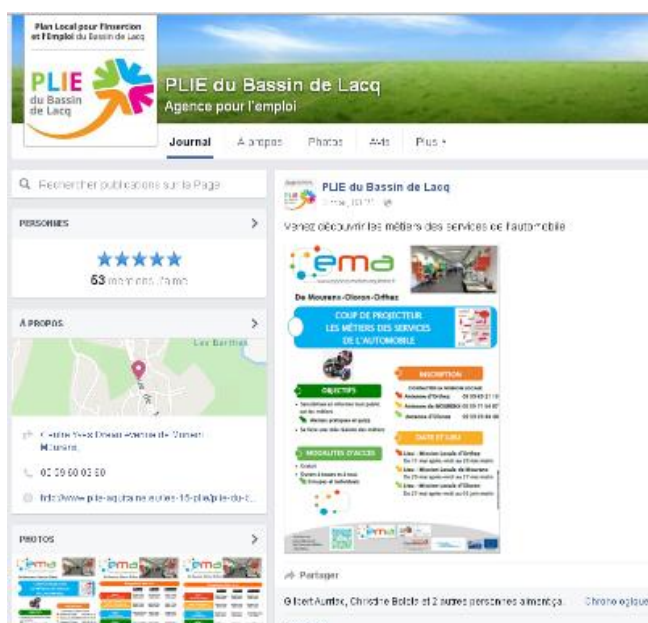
Plan Local pour l'Insertion et l'Emploi du Bassin de Lacq

PLIE du Bassin de Lacq

PLIE du Bassin de Lacq
Agence pour l'emploi

Journal
À propos
Photos
Avis
Plus

Rechercher publications sur la Page

PERSONNES

★★★★★
63 mentions J'aime

À PROPOS

Les Barthes

Centre Yves Dorsan avenue de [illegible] Mourenx

05 59 60 03 50

http://www.plie-aquitaine.net/les-15-plie/plie-du-b...

PHOTOS

PLIE du Bassin de Lacq
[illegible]

Venez découvrir les métiers des services de l'automobile

ema

De Mourenx - Oloron - Orthez

COUP DE PROJECTEUR
LES MÉTIERS DES SERVICES
DE L'AUTOMOBILE

OBJECTIFS

MODALITÉS D'ACCÈS

DESCRIPTION

DATE ET LIEU

Partager

Gilbert Auribe, Christine Bololo et 2 autres personnes aiment ça.

Chronologique